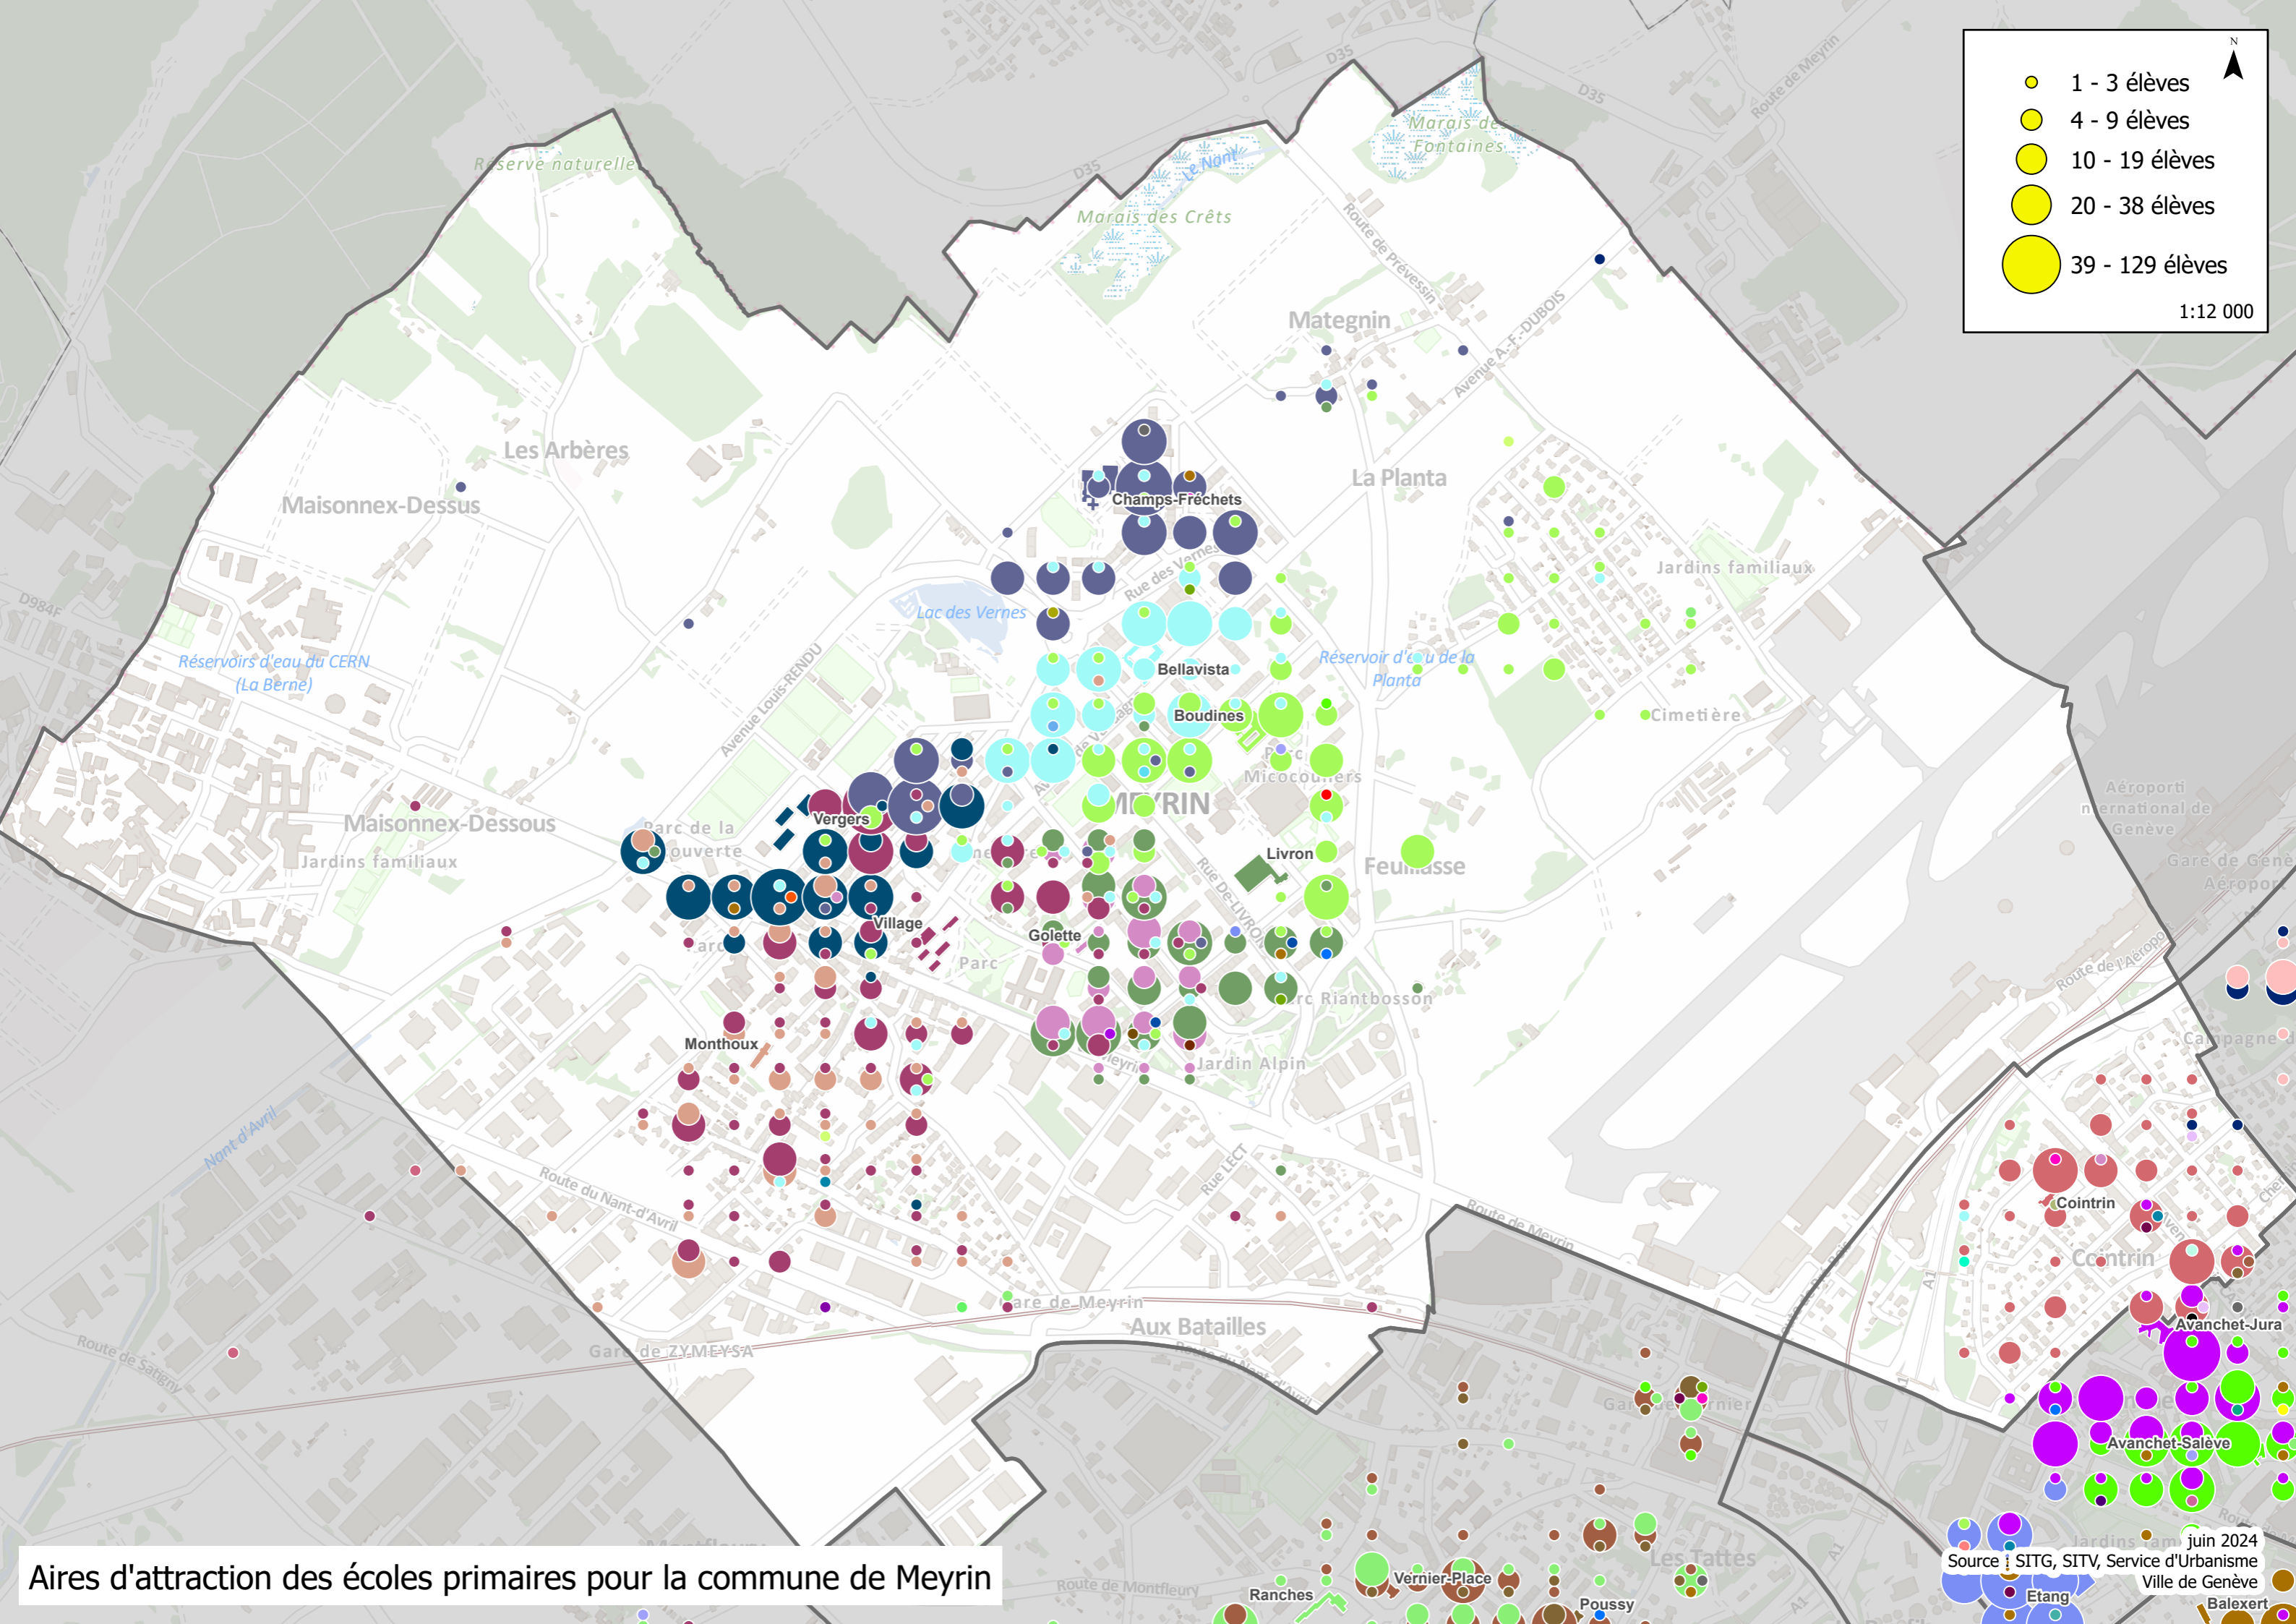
N

1 - 3 élèves
4 - 9 élèves
10 - 19 élèves
20 - 38 élèves
39 - 129 élèves

1:12 000

Réserve naturelle
Marais de Fontaines
Le Nant
Marais des Crêts
D35
D35
Route de Meyrin
Route de Prévessin
Avenue A.-F.-DUBOIS
Mategnin
Les Arbères
La Planta
Maisonnex-Dessus
Champs-Fréchets
Jardins familiaux
Rue des Vernes
Lac des Vernes
Réservoirs d'eau du CERN (La Berne)
D984F
Avenue Louis-RENDU
Bellavista
Réservoir d'eau de la Planta
Boudines
Cimetière
Parc Micocouliers
MEYRIN
Aéroport international de Genève
Maisonnex-Dessous
Parc de la Découverte
Vergers
Jardins familiaux
Livron
Feuillasse
Gare de Genève Aéroport
Village
Golette
Rue De-LIVRON
Parc
Parc Riantbosson
Route de l'Aéroport
Campagne
Monthoux
Jardin Alpin
Nant d'Avril
Route du Nant-d'Avril
Rue LECT
Route de Meyrin
Cointrin
Cointrin
Gare de Meyrin
Aux Batailles
Gare de ZYMEYSA
Route de Satigny
Avanchet-Jura
A1
Avanchet-Salève
Les Tattes
Route de Montfleury
Vernier-Place
Ranches
Poussy
Etang
Balexert
Aires d'attraction des écoles primaires pour la commune de Meyrin
juin 2024
Source : SITG, SITV, Service d'Urbanisme Ville de Genève